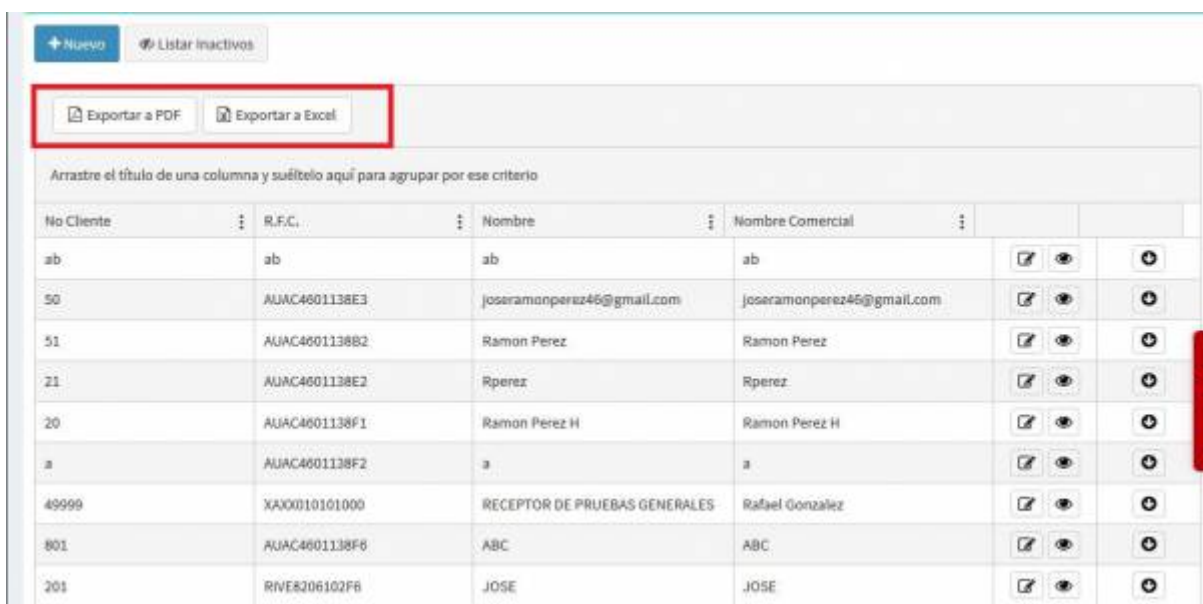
+Nuevo Listar Inactivos

Exportar a PDF Exportar a Excel

Arrastre el título de una columna y suéltelo aquí para agrupar por ese criterio

| No Cliente | R.F.C. | Nombre | Nombre Comercial | | |
|---|---|---|---|---|---|
| ab | ab | ab | ab | | |
| 50 | AUAC4601138E3 | joseramonperez46@gmail.com | joseramonperez46@gmail.com | | |
| 51 | AUAC4601138B2 | Ramon Perez | Ramon Perez | | |
| 21 | AUAC4601138E2 | Rperez | Rperez | | |
| 20 | AUAC4601138F1 | Ramon Perez H | Ramon Perez H | | |
| a | AUAC4601138F2 | a | a | | |
| 49999 | XAXX010101000 | RECEPTOR DE PRUEBAS GENERALES | Rafael Gonzalez | | |
| 801 | AUAC4601138F6 | ABC | ABC | | |
| 201 | RIVE8206102F6 | JOSE | JOSE | | |